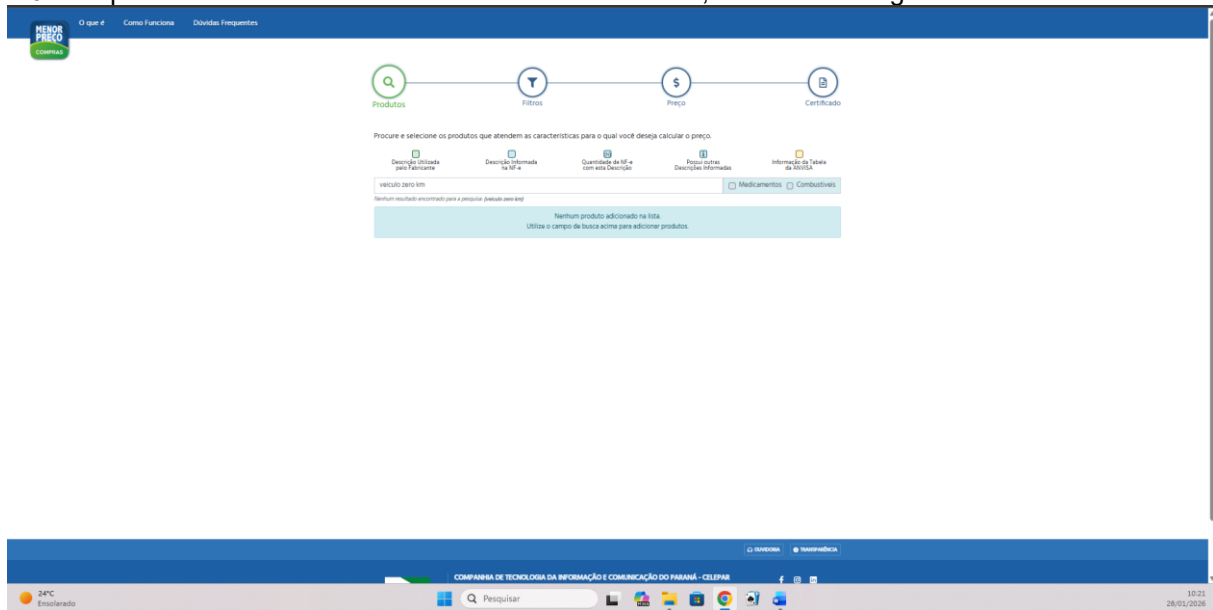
MENOR PREÇO COMPRAS

O que é Como Funciona Dúvidas Frequentes

Produtos Filtros Preço Certificado

Procure e selecione os produtos que atendem as características para o qual você deseja calcular o preço.

Descrição Utilizada pelo Fabricante
Descrição Informada na NF-e
Quantidade de NF-e com esta Descrição
Possui outras Descrições Informadas
Informação da Tabela da ANVISA

veiculo zero km
Medicamentos Combustíveis

Nenhum resultado encontrado para a pesquisa: (veiculo zero km)

Nenhum produto adicionado na lista.
Utilize o campo de busca acima para adicionar produtos.

OUVIDORIA TRANSPARÊNCIA

COMPANHIA DE TECNOLOGIA DA INFORMAÇÃO E COMUNICAÇÃO DO PARANÁ - CELEPAR

24°C
Ensolarado

Pesquisar

10:21
28/01/2026